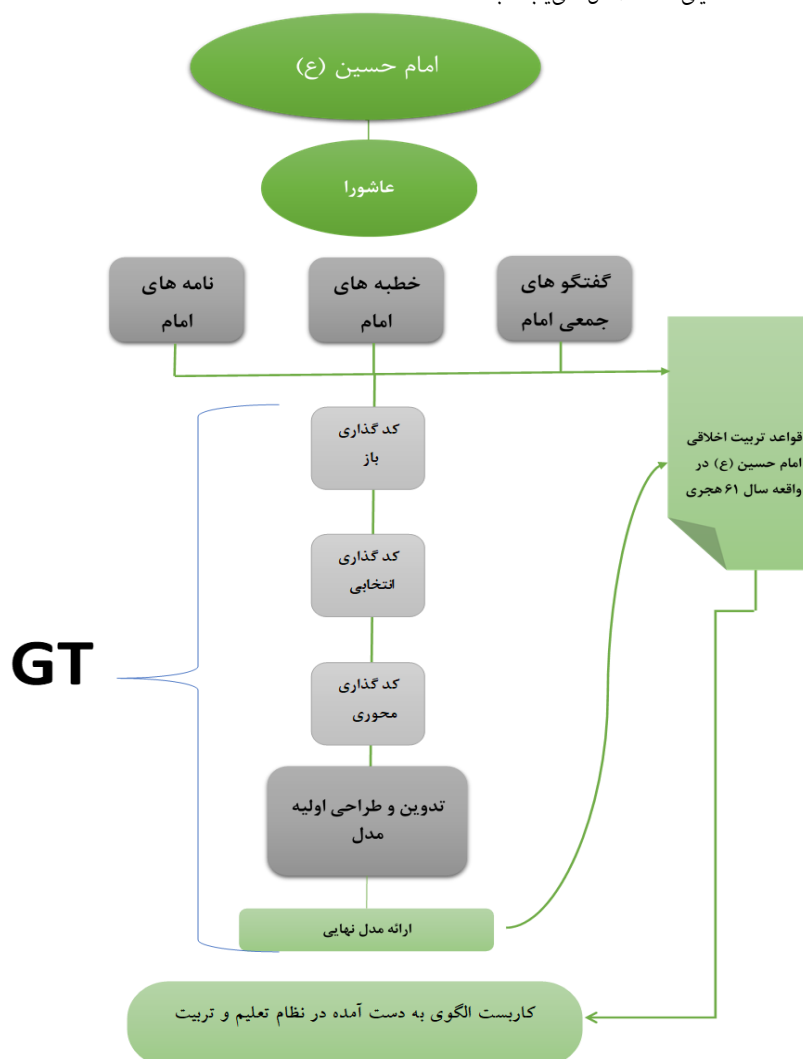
امام حسین (ع)

عاشورا

گفتگو های جمعی امام

خطبه های امام

نامه های امام

قواعد تربیت اخلاقی امام حسین (ع) در واقعه سال ۶۱ هجری

کد گذاری باز

کد گذاری انتخابی

GT

کد گذاری محوری

تدوین و طراحی اولیه مدل

ارائه مدل نهایی

کاربست الگوی به دست آمده در نظام تعلیم و تربیت